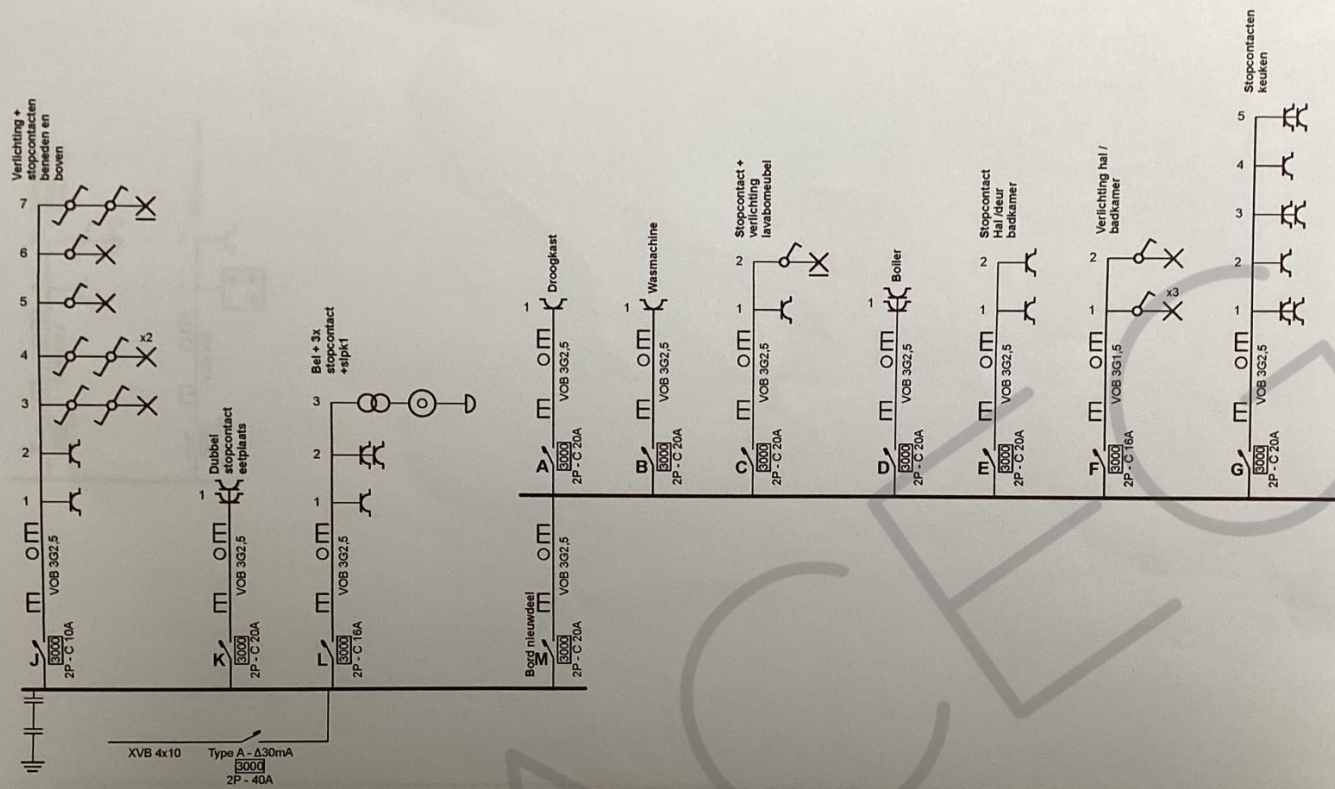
Verlichting + stopcontacten beneden en boven
7
6
5
4
x2
3
2
1
VOB 3G2,5
J
3000
2P - C 10A

Dubbel stopcontact eetplaats
1
VOB 3G2,5
K
3000
2P - C 20A

Bel + 3x stopcontact +slpk1
3
2
1
VOB 3G2,5
L
3000
2P - C 16A

XVB 4x10
Type A - Δ30mA
3000
2P - 40A

Bord nieuwdeel
VOB 3G2,5
M
3000
2P - C 20A

Droogkast
1
VOB 3G2,5
A
3000
2P - C 20A

Wasmachine
1
VOB 3G2,5
B
3000
2P - C 20A

Stopcontact + verlichting lavabomeubel
2
1
VOB 3G2,5
C
3000
2P - C 20A

Boiler
1
VOB 3G2,5
D
3000
2P - C 20A

Stopcontact Hal /deur badkamer
2
1
VOB 3G2,5
E
3000
2P - C 20A

Verlichting hal / badkamer
2
1
x3
VOB 3G1,5
F
3000
2P - C 16A

Stopcontacten keuken
5
4
3
2
1
VOB 3G2,5
G
3000
2P - C 20A